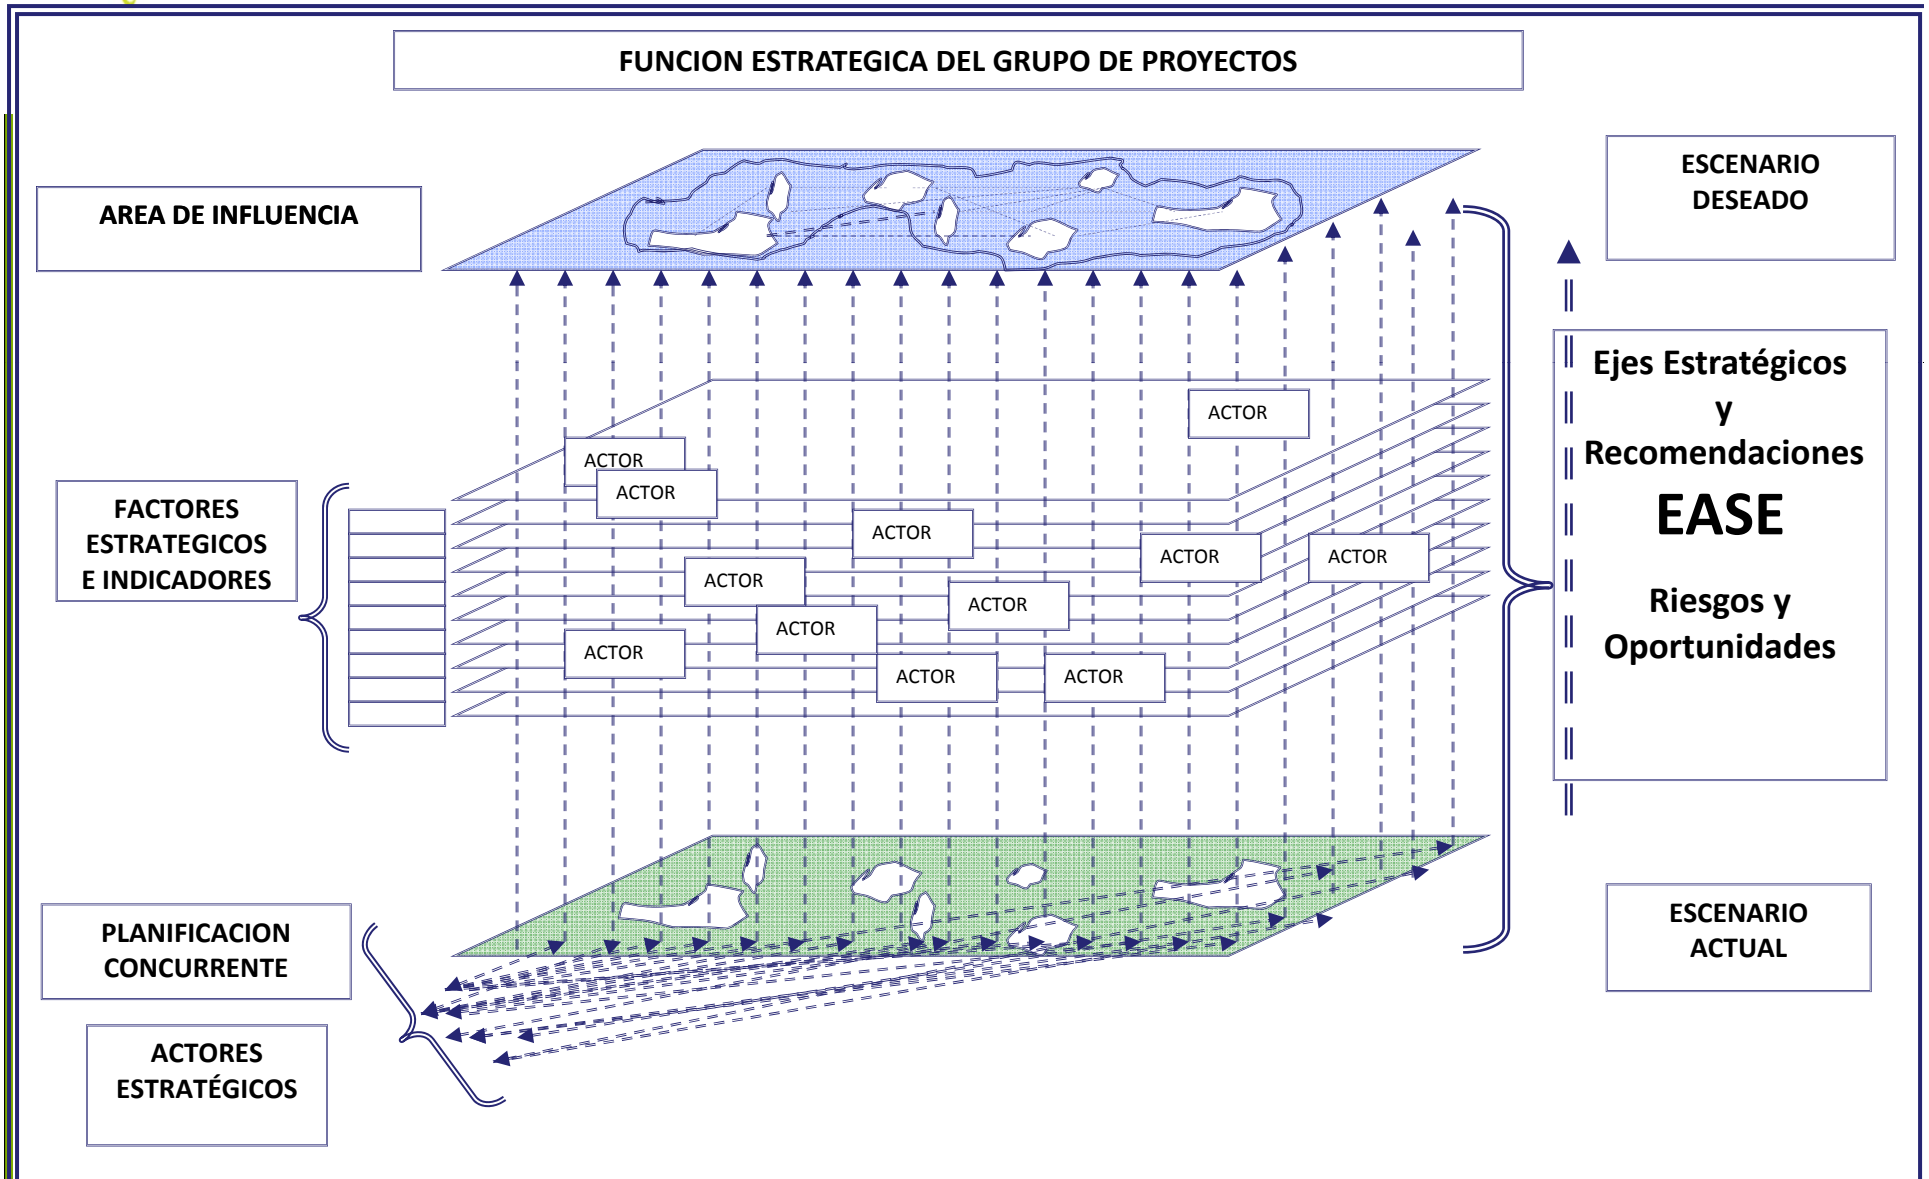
FUNCION ESTRATEGICA DEL GRUPO DE PROYECTOS

AREA DE INFLUENCIA

ESCENARIO DESEADO

ACTOR

ACTOR

ACTOR

ACTOR

ACTOR

ACTOR

ACTOR

ACTOR

ACTOR

ACTOR

ACTOR

ACTOR

ACTOR

FACTORES ESTRATEGICOS E INDICADORES

Ejes Estratégicos y Recomendaciones

EASE

Riesgos y Oportunidades

PLANIFICACION CONCURRENTE

ESCENARIO ACTUAL

ACTORES ESTRATÉGICOS